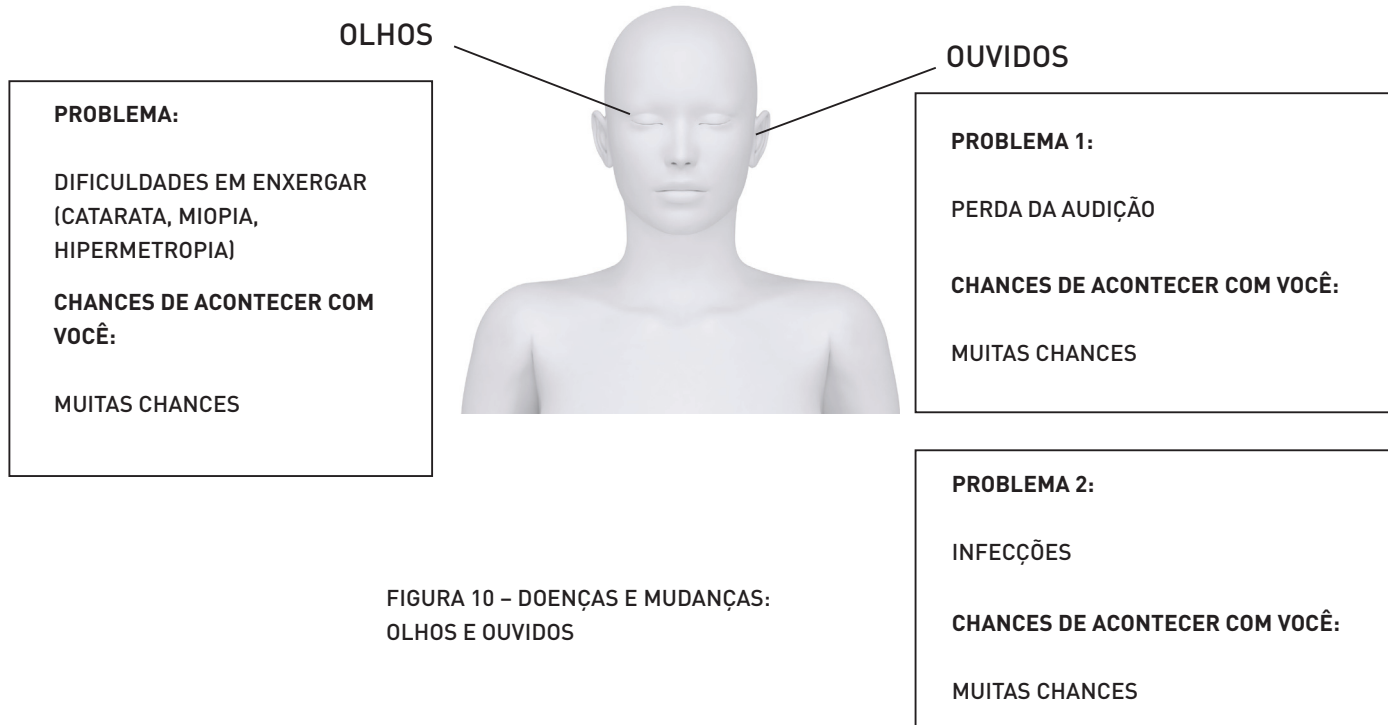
OLHOS

OUVIDOS

**PROBLEMA:**

DIFICULDADES EM ENXERGAR (CATARATA, MIOPIA, HIPERMETROPIA)

**CHANCES DE ACONTECER COM VOCÊ:**

MUITAS CHANCES

**PROBLEMA 1:**

PERDA DA AUDIÇÃO

**CHANCES DE ACONTECER COM VOCÊ:**

MUITAS CHANCES

**PROBLEMA 2:**

INFECÇÕES

**CHANCES DE ACONTECER COM VOCÊ:**

MUITAS CHANCES

FIGURA 10 – DOENÇAS E MUDANÇAS: OLHOS E OUVIDOS